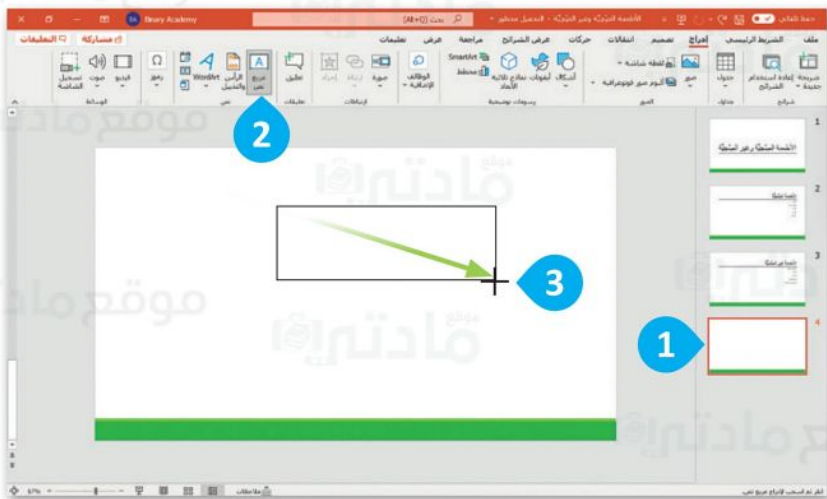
حفظ تلقائي
Binary Academy
بحث (Alt+Q)
الأنشطة البشرية وتغير المناخ - المحمل محفوظ

ملف الشريط الرئيسي إدراج تصميم انتقالات حركات عرض الشرائح مراجعة عرض تعليمات
مشاركة التعليقات

شريحة جديدة
إعادة استخدام الشرائح
جدول
صور
لقطة شاشة
ألبوم صور فوتوغرافية
أشكال
أيقونات
نماذج ثلاثية الأبعاد
SmartArt
مخطط
الوظائف الإضافية
ارتباط
إجراء
تعليق
مربع نص
الرأس والتذييل
WordArt
رموز
فيديو
صوت
تسجيل الشاشة

شرائح
جداول
الصور
رسومات توضيحية
ارتباطات
تعليقات
نص
الوسائط

2
3
1

1
الأنشطة البشرية وتغير المناخ
2
3
4

انقر ثم اسحب لإدراج مربع نص
ملاحظات
57%

موقع مادتي